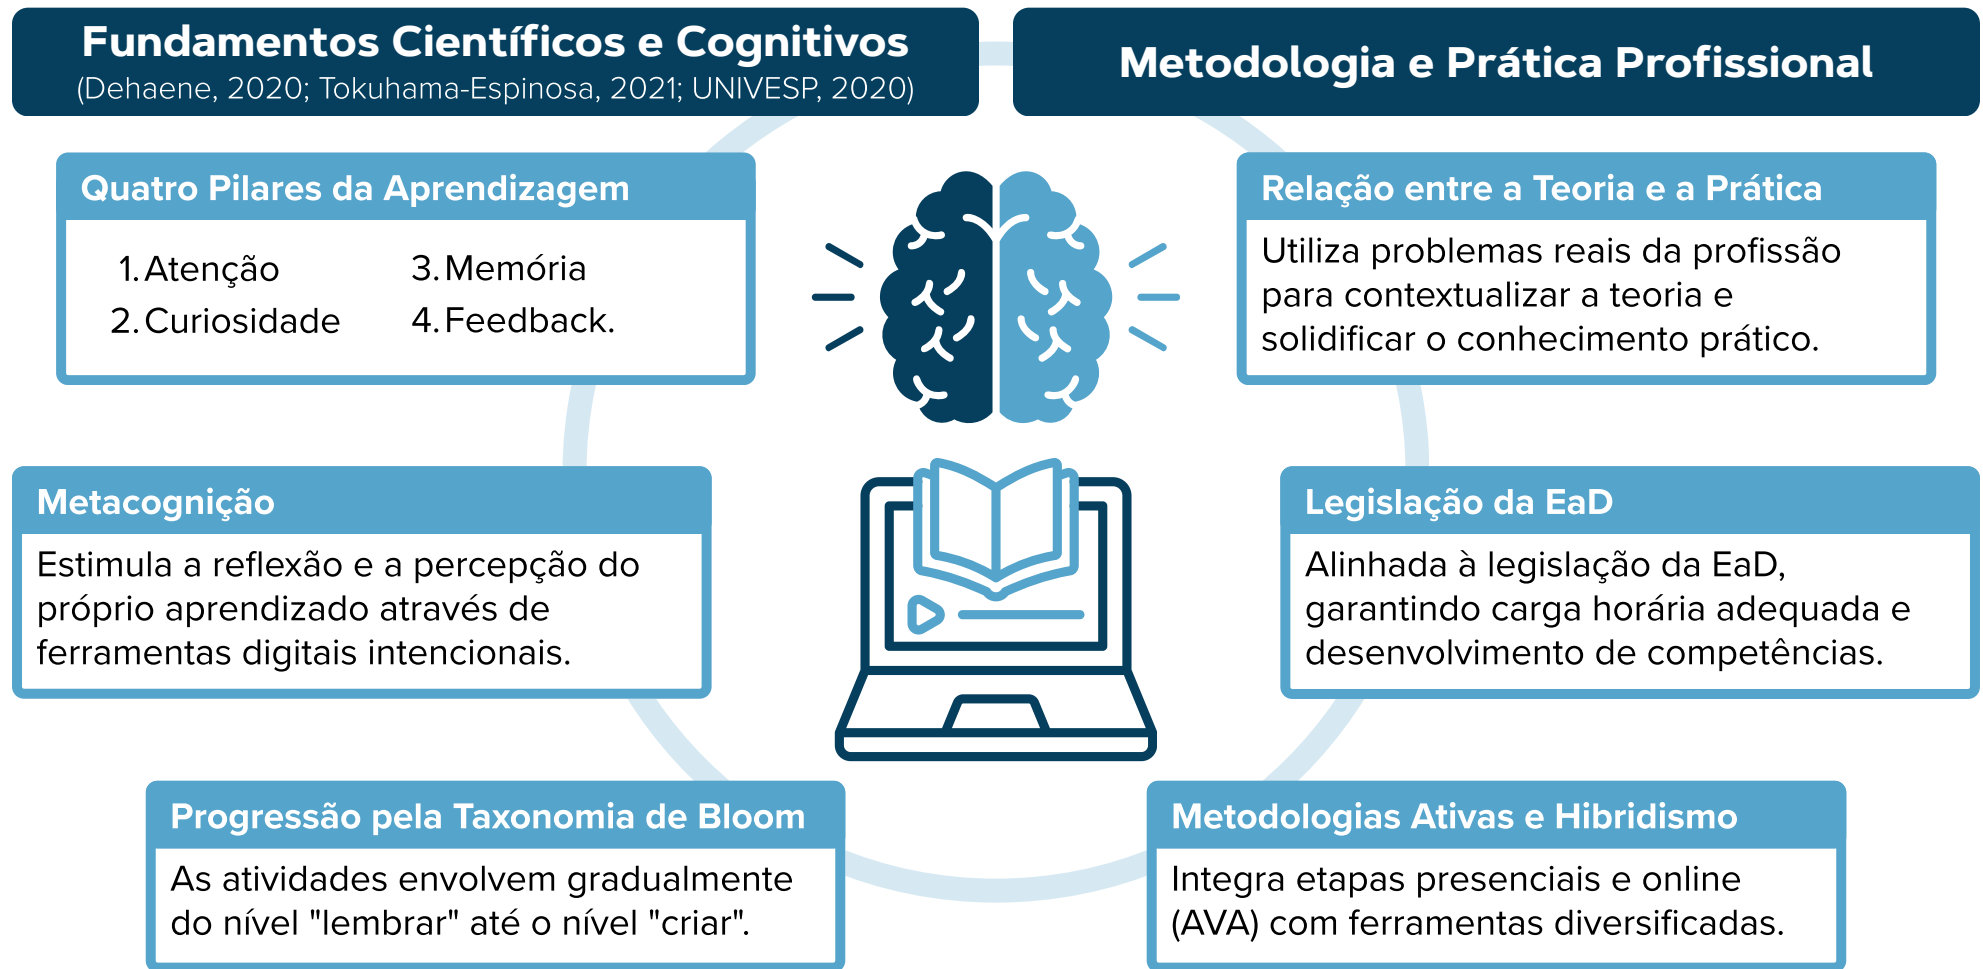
Fundamentos Científicos e Cognitivos
(Dehaene, 2020; Tokuhama-Espinosa, 2021; UNIVESP, 2020)

Quatro Pilares da Aprendizagem

1. Atenção
2. Curiosidade
3. Memória
4. Feedback.

Metacognição

Estimula a reflexão e a percepção do próprio aprendizado através de ferramentas digitais intencionais.

Progressão pela Taxonomia de Bloom

As atividades envolvem gradualmente do nível "lembrar" até o nível "criar".

Metodologia e Prática Profissional

Relação entre a Teoria e a Prática

Utiliza problemas reais da profissão para contextualizar a teoria e solidificar o conhecimento prático.

Legislação da EaD

Alinhada à legislação da EaD, garantindo carga horária adequada e desenvolvimento de competências.

Metodologias Ativas e Hibridismo

Integra etapas presenciais e online (AVA) com ferramentas diversificadas.